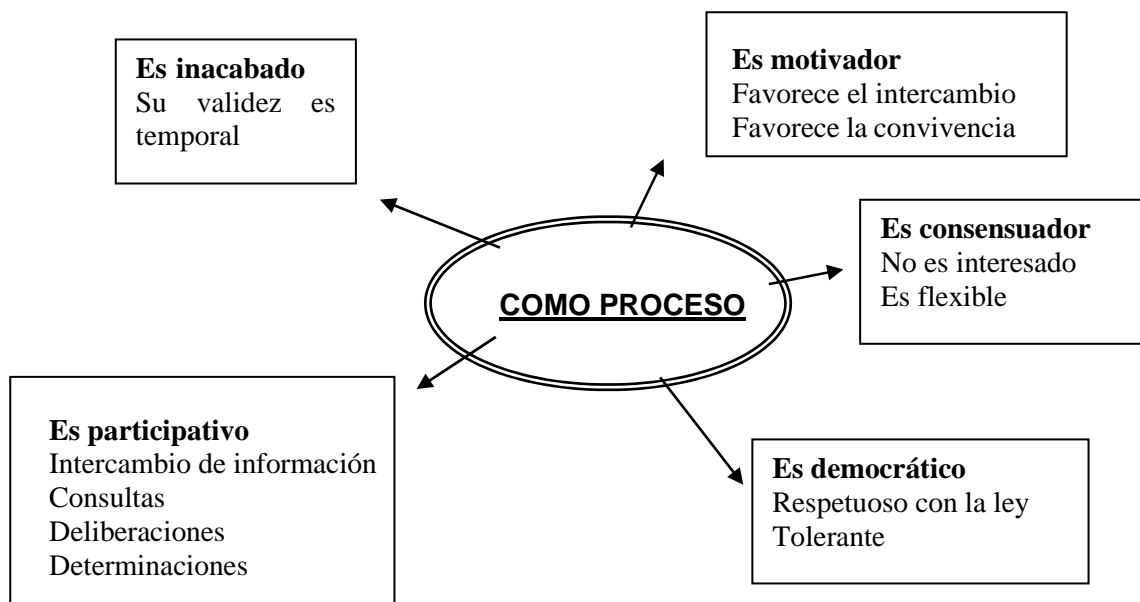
Es inacabado
Su validez es temporal

Es motivador
Favorece el intercambio
Favorece la convivencia

COMO PROCESO

Es consensuador
No es interesado
Es flexible

Es participativo
Intercambio de información
Consultas
Deliberaciones
Determinaciones

Es democrático
Respetuoso con la ley
Tolerante